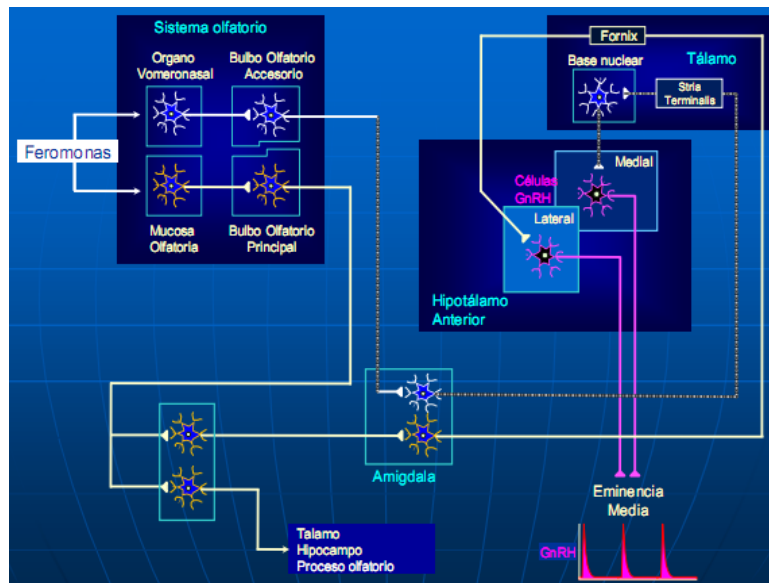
Sistema olfatorio

Organo Vomeronasal

Bulbo Olfatorio Accesorio

Mucosa Olfatoria

Bulbo Olfatorio Principal

Feromonas

Fornix

Tálamo

Base nuclear

Stria Terminalis

Medial

Células GnRH

Lateral

Hipotálamo Anterior

Amigdala

Eminencia Media

GnRH

Talamo
Hipocampo
Proceso olfatorio